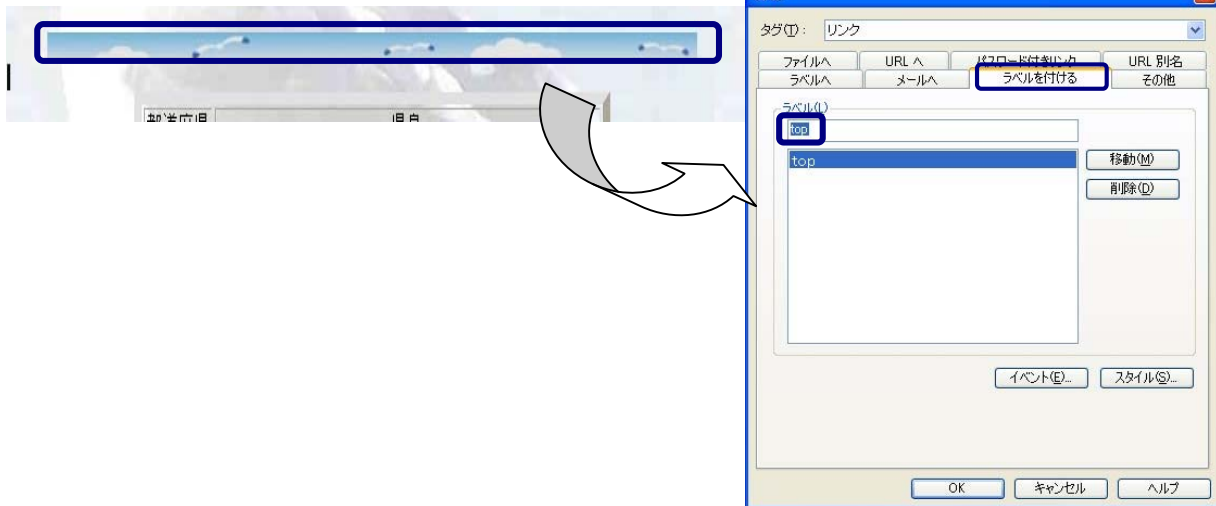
部道府県 県名

タグ(T): リンク

ファイルへ
URL へ
パスワード付きリンク
URL 別名
ラベルへ
メールへ
ラベルを付ける
その他

ラベル(L)

top

top

移動(M)
削除(D)

イベント(E)...
スタイル(S)...

OK
キャンセル
ヘルプ